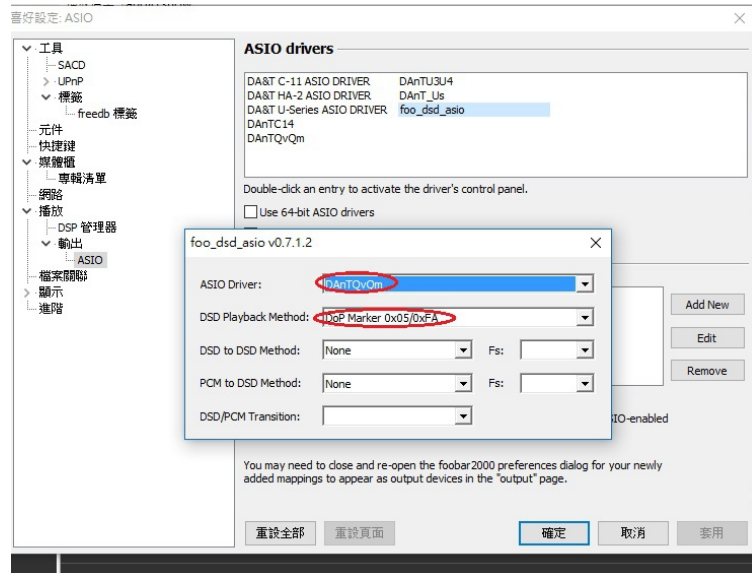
喜好設定: ASIO

工具
SACD
UPnP
標籤
freedb 標籤
元件
快捷鍵
媒體櫃
專輯清單
網路
播放
DSP 管理器
輸出
ASIO
檔案關聯
顯示
進階

ASIO drivers

DA&T C-11 ASIO DRIVER
DA&T HA-2 ASIO DRIVER
DA&T U-Series ASIO DRIVER
DAnTC14
DAnTQvQm
DAnTU3U4
DAnT_Us
foo_dsd_asio

Double-click an entry to activate the driver's control panel.

Use 64-bit ASIO drivers

foo_dsd_asio v0.7.1.2

ASIO Driver: DAnTQvQm

DSD Playback Method: DoP Marker 0x05/0xFA

DSD to DSD Method: None Fs:

PCM to DSD Method: None Fs:

DSD/PCM Transition:

Add New

Edit

Remove

SIO-enabled

You may need to close and re-open the foobar2000 preferences dialog for your newly added mappings to appear as output devices in the "output" page.

重設全部 重設頁面 確定 取消 套用